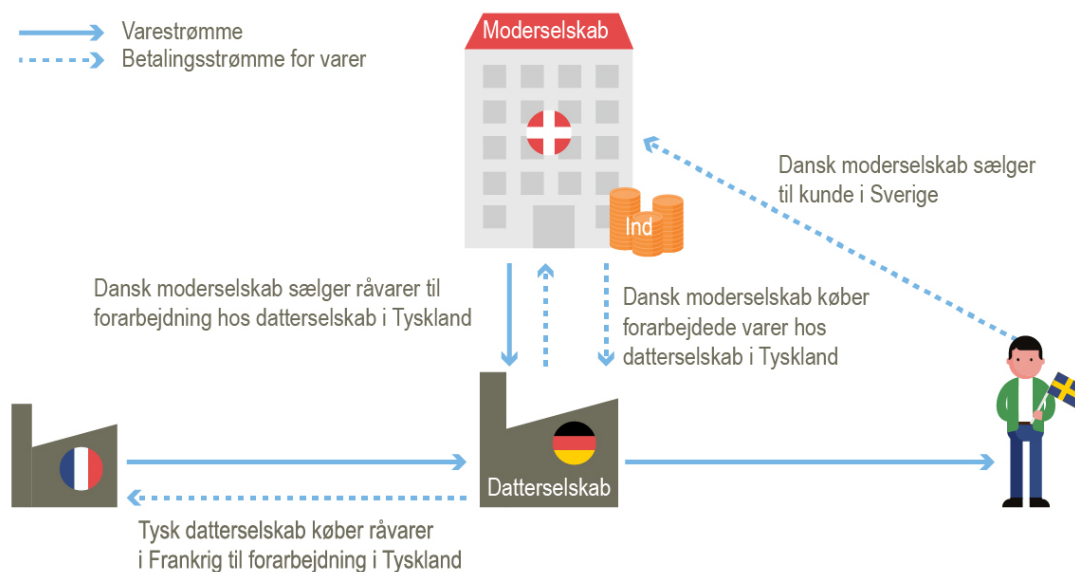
Varestrømme
Betalingsstrømme for varer

Moderselskab

Ind

Dansk moderselskab sælger til kunde i Sverige

Dansk moderselskab sælger råvarer til forarbejdning hos datterselskab i Tyskland

Dansk moderselskab køber forarbejdede varer hos datterselskab i Tyskland

Datterselskab

Tysk datterselskab køber råvarer i Frankrig til forarbejdning i Tyskland